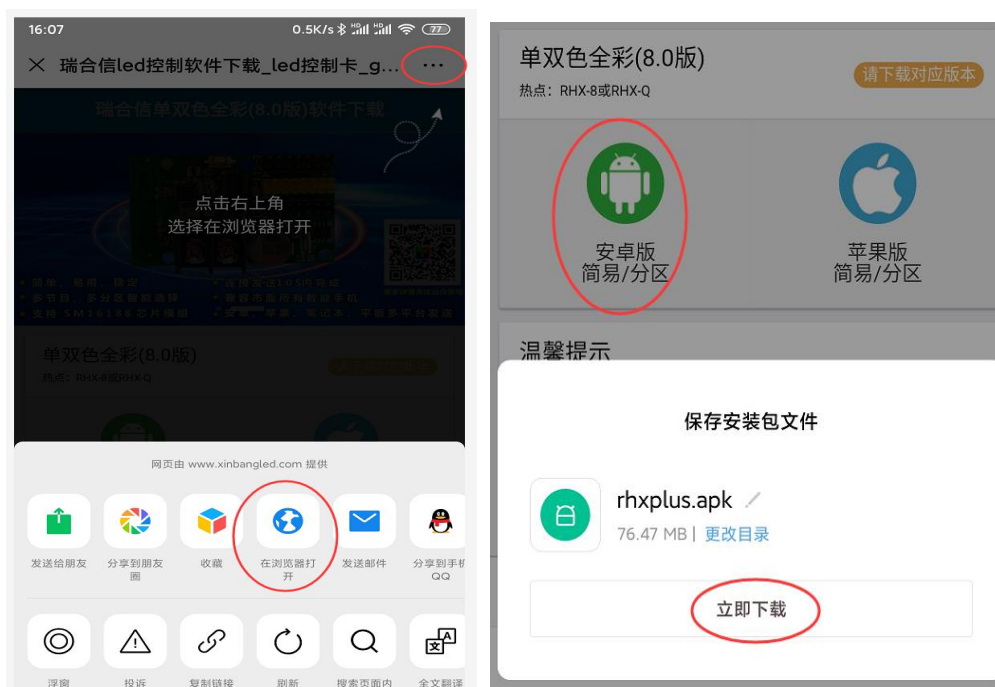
16:07 0.5K/s 77

瑞合信led控制软件下载_led控制卡_g...

瑞合信单双色全彩(8.0版)软件下载

点击右上角
选择在浏览器打开

单双色全彩(8.0版)
热点：RHX-8或RHX-Q

网页由 www.xinbangled.com 提供

发送给朋友
分享到朋友圈
收藏
在浏览器打开
发送邮件
分享到手机QQ

浮窗
投诉
复制链接
刷新
搜索页面内
全文翻译

单双色全彩(8.0版)
热点：RHX-8或RHX-Q
请下载对应版本

安卓版
简易/分区

苹果版
简易/分区

温馨提示

保存安装包文件

rhxplus.apk
76.47 MB | 更改目录

立即下载